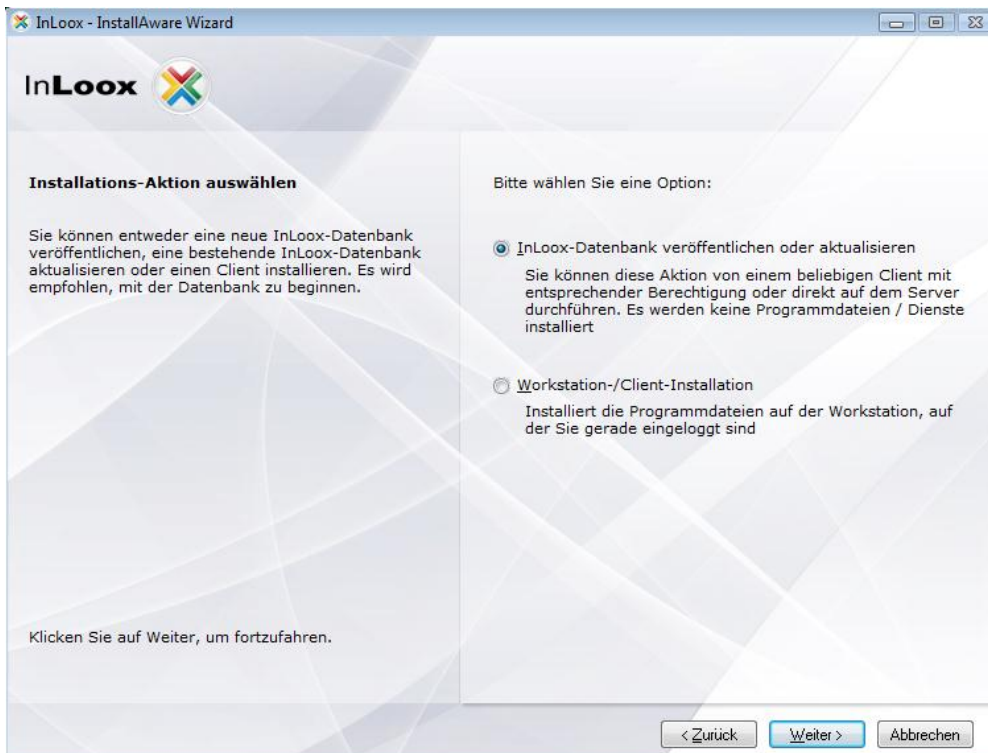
InLoox - InstallAware Wizard

InLoox

Installations-Aktion auswählen

Sie können entweder eine neue InLoox-Datenbank veröffentlichen, eine bestehende InLoox-Datenbank aktualisieren oder einen Client installieren. Es wird empfohlen, mit der Datenbank zu beginnen.

Klicken Sie auf Weiter, um fortzufahren.

Bitte wählen Sie eine Option:

InLoox-Datenbank veröffentlichen oder aktualisieren

Sie können diese Aktion von einem beliebigen Client mit entsprechender Berechtigung oder direkt auf dem Server durchführen. Es werden keine Programmdateien / Dienste installiert

Workstation-/Client-Installation

Installiert die Programmdateien auf der Workstation, auf der Sie gerade eingeloggt sind

< Zurück  Weiter >  Abbrechen